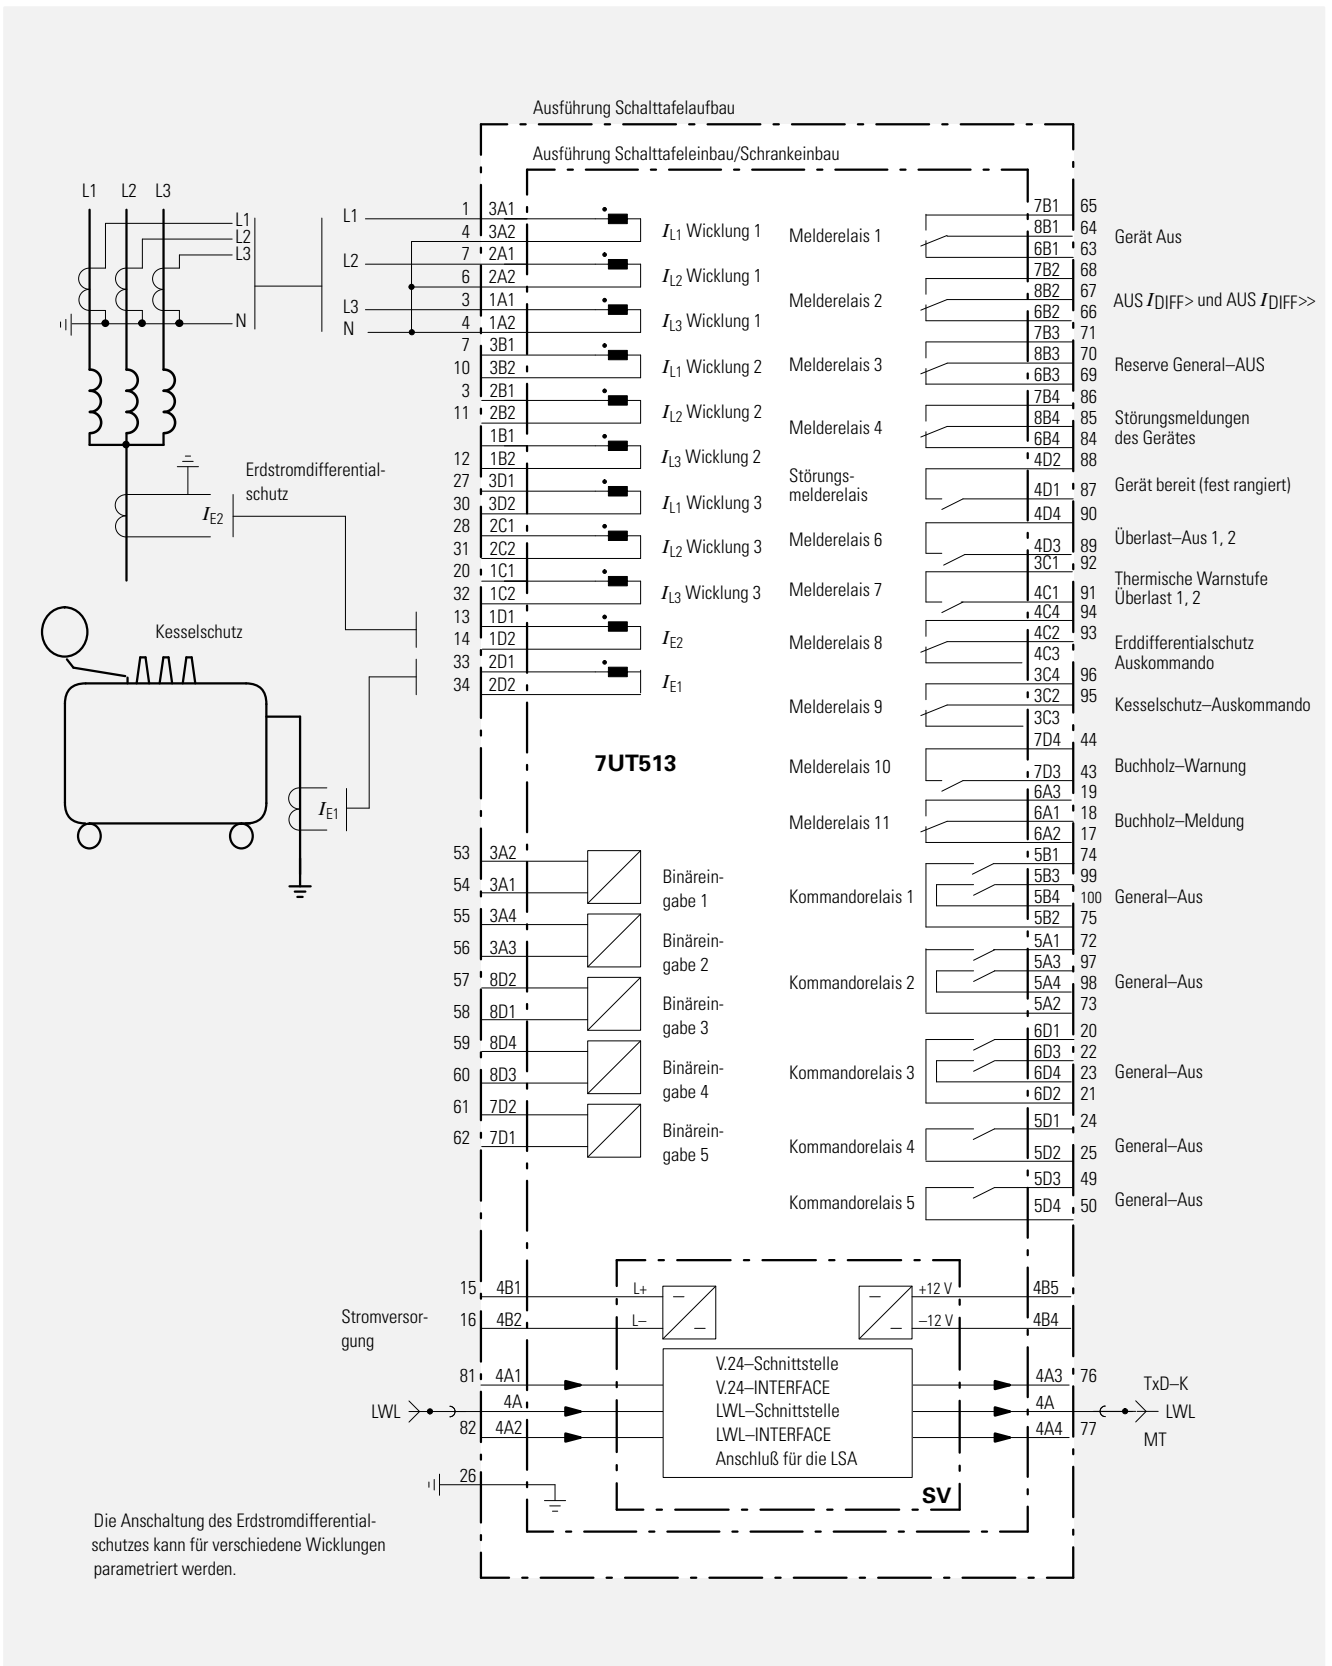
Ausführung Schalttafelaufbau

Ausführung Schalttafeleinbau/Schrankeinbau

L1 L2 L3

L1
L2
L3

N

L1
L2
L3
N

1 3A1
4 3A2
7 2A1
6 2A2
3 1A1
4 1A2
7 3B1
10 3B2
3 2B1
11 2B2
1B1
12 1B2
27 3D1
30 3D2
28 2C1
31 2C2
20 1C1
32 1C2
13 1D1
14 1D2
33 2D1
34 2D2

$I_{L1}$ Wicklung 1
$I_{L2}$ Wicklung 1
$I_{L3}$ Wicklung 1
$I_{L1}$ Wicklung 2
$I_{L2}$ Wicklung 2
$I_{L3}$ Wicklung 2
$I_{L1}$ Wicklung 3
$I_{L2}$ Wicklung 3
$I_{L3}$ Wicklung 3
$I_{E2}$
$I_{E1}$

Erdstromdifferentialschutz

$I_{E2}$

Kesselschutz

$I_{E1}$

7UT513

Melderelais 1
Melderelais 2
Melderelais 3
Melderelais 4
Störungsmelderelais
Melderelais 6
Melderelais 7
Melderelais 8
Melderelais 9
Melderelais 10
Melderelais 11

7B1 65
8B1 64
6B1 63
7B2 68
8B2 67
6B2 66
7B3 71
8B3 70
6B3 69
7B4 86
8B4 85
6B4 84
4D2 88
4D1 87
4D4 90
4D3 89
3C1 92
4C1 91
4C4 94
4C2 93
4C3
3C4 96
3C2 95
3C3
7D4 44
7D3 43
6A3 19
6A1 18
6A2 17

Gerät Aus
AUS $I_{DIFF}$> und AUS $I_{DIFF}$>>
Reserve General–AUS
Störungsmeldungen des Gerätes
Gerät bereit (fest rangiert)
Überlast–Aus 1, 2
Thermische Warnstufe Überlast 1, 2
Erddifferentialschutz Auskommando
Kesselschutz–Auskommando
Buchholz–Warnung
Buchholz–Meldung

53 3A2
54 3A1
55 3A4
56 3A3
57 8D2
58 8D1
59 8D4
60 8D3
61 7D2
62 7D1

Binäreingabe 1
Binäreingabe 2
Binäreingabe 3
Binäreingabe 4
Binäreingabe 5

Kommandorelais 1
Kommandorelais 2
Kommandorelais 3
Kommandorelais 4
Kommandorelais 5

5B1 74
5B3 99
5B4 100
5B2 75
5A1 72
5A3 97
5A4 98
5A2 73
6D1 20
6D3 22
6D4 23
6D2 21
5D1 24
5D2 25
5D3 49
5D4 50

General–Aus
General–Aus
General–Aus
General–Aus
General–Aus

Stromversorgung

15 4B1
16 4B2
L+
L–
+12 V
–12 V
4B5
4B4

81 4A1
4A
82 4A2
LWL

V.24–Schnittstelle
V.24–INTERFACE
LWL–Schnittstelle
LWL–INTERFACE
Anschluß für die LSA

4A3 76
4A
4A4 77
TxD–K
LWL
MT

26

SV

Die Anschaltung des Erdstromdifferentialschutzes kann für verschiedene Wicklungen parametriert werden.